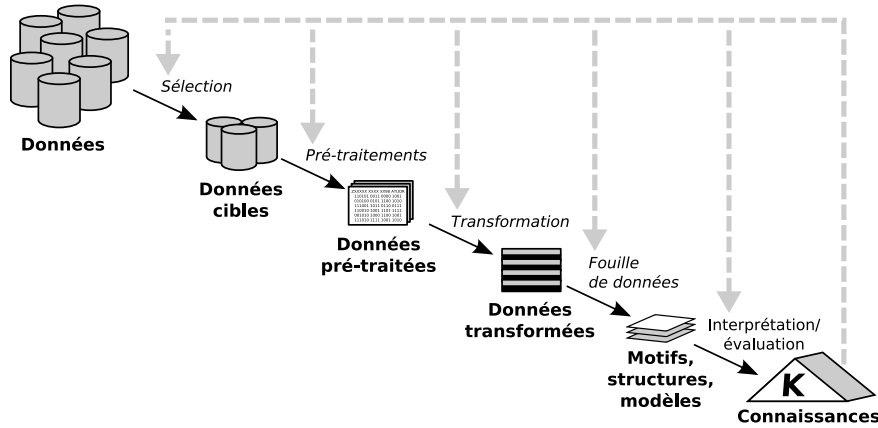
Sélection

Données

Pré-traitements

Données cibles

Transformation

Données pré-traitées

Fouille de données

Données transformées

Interprétation/ évaluation

Motifs, structures, modèles

K

Connaissances